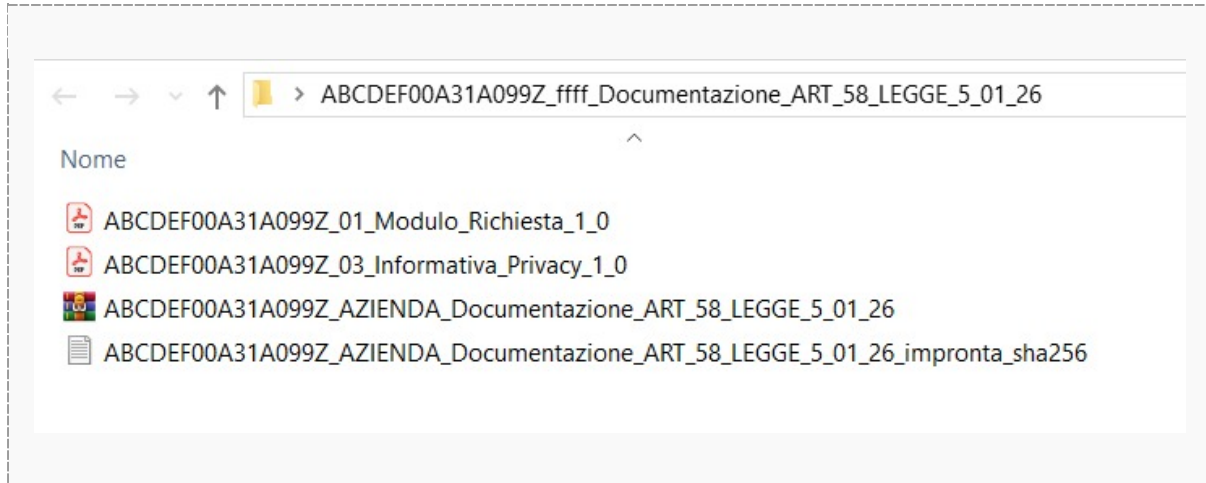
> ABCDEF00A31A099Z_ffff_Documentazione_ART_58_LEGGE_5_01_26

Nome

ABCDEF00A31A099Z_01_Modulo_Richiesta_1_0
ABCDEF00A31A099Z_03_Informativa_Privacy_1_0
ABCDEF00A31A099Z_AZIENDA_Documentazione_ART_58_LEGGE_5_01_26
ABCDEF00A31A099Z_AZIENDA_Documentazione_ART_58_LEGGE_5_01_26_impronta_sha256